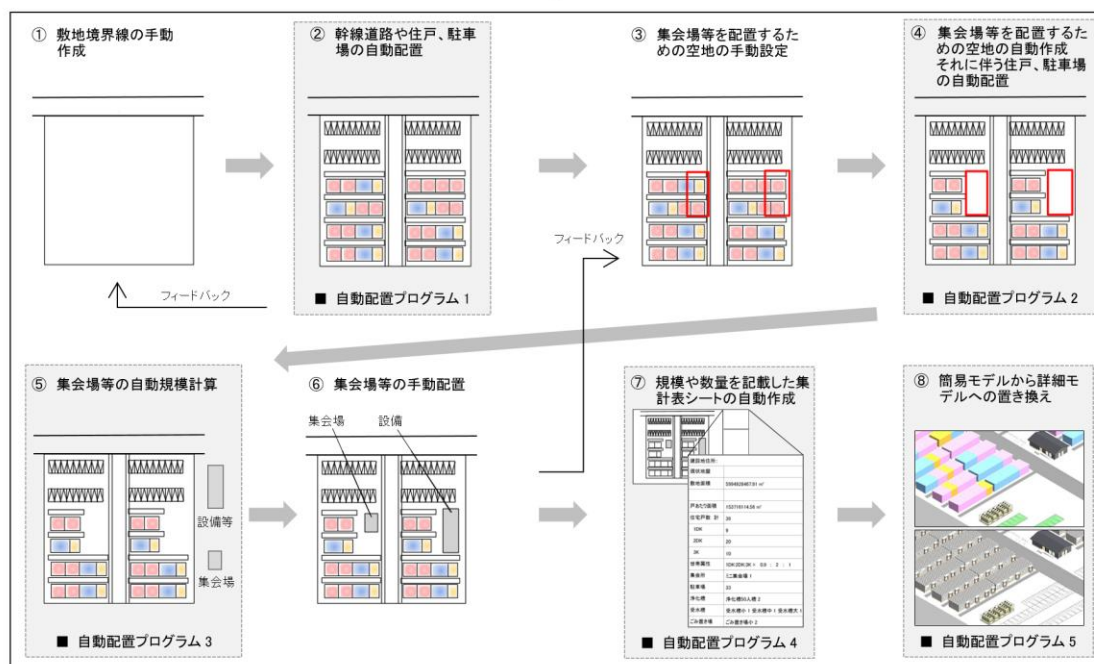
① 敷地境界線の手動作成

② 幹線道路や住戸、駐車場の自動配置

③ 集会場等を配置するための空地の手動設定

④ 集会場等を配置するための空地の自動作成 それに伴う住戸、駐車場の自動配置

フィードバック

■ 自動配置プログラム 1

フィードバック

■ 自動配置プログラム 2

⑤ 集会場等の自動規模計算

設備等

集会場

■ 自動配置プログラム 3

⑥ 集会場等の手動配置

集会場

設備

⑦ 規模や数量を記載した集計表シートの自動作成

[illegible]

■ 自動配置プログラム 4

⑧ 簡易モデルから詳細モデルへの置き換え

■ 自動配置プログラム 5